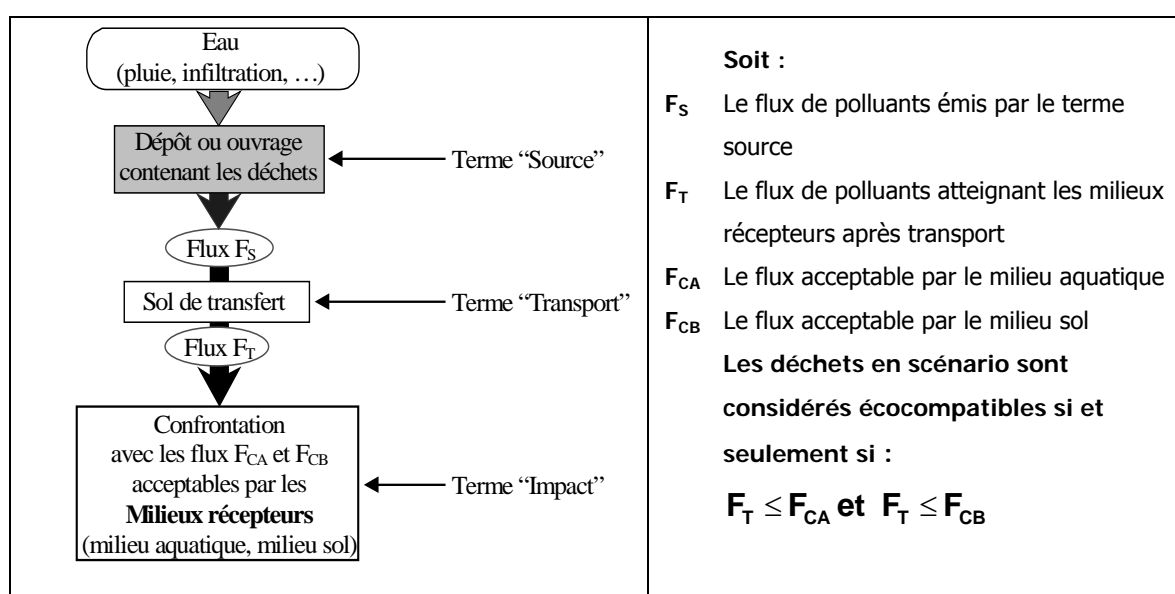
Eau
(pluie, infiltration, …)

Dépôt ou ouvrage contenant les déchets

Terme "Source"

Flux $F_S$

Sol de transfert

Terme "Transport"

Flux $F_T$

Confrontation avec les flux $F_{CA}$ et $F_{CB}$ acceptables par les **Milieux récepteurs** (milieu aquatique, milieu sol)

Terme "Impact"

**Soit :**

$F_S$ Le flux de polluants émis par le terme source

$F_T$ Le flux de polluants atteignant les milieux récepteurs après transport

$F_{CA}$ Le flux acceptable par le milieu aquatique

$F_{CB}$ Le flux acceptable par le milieu sol

**Les déchets en scénario sont considérés écocompatibles si et seulement si :**

$F_T \leq F_{CA}$ **et** $F_T \leq F_{CB}$